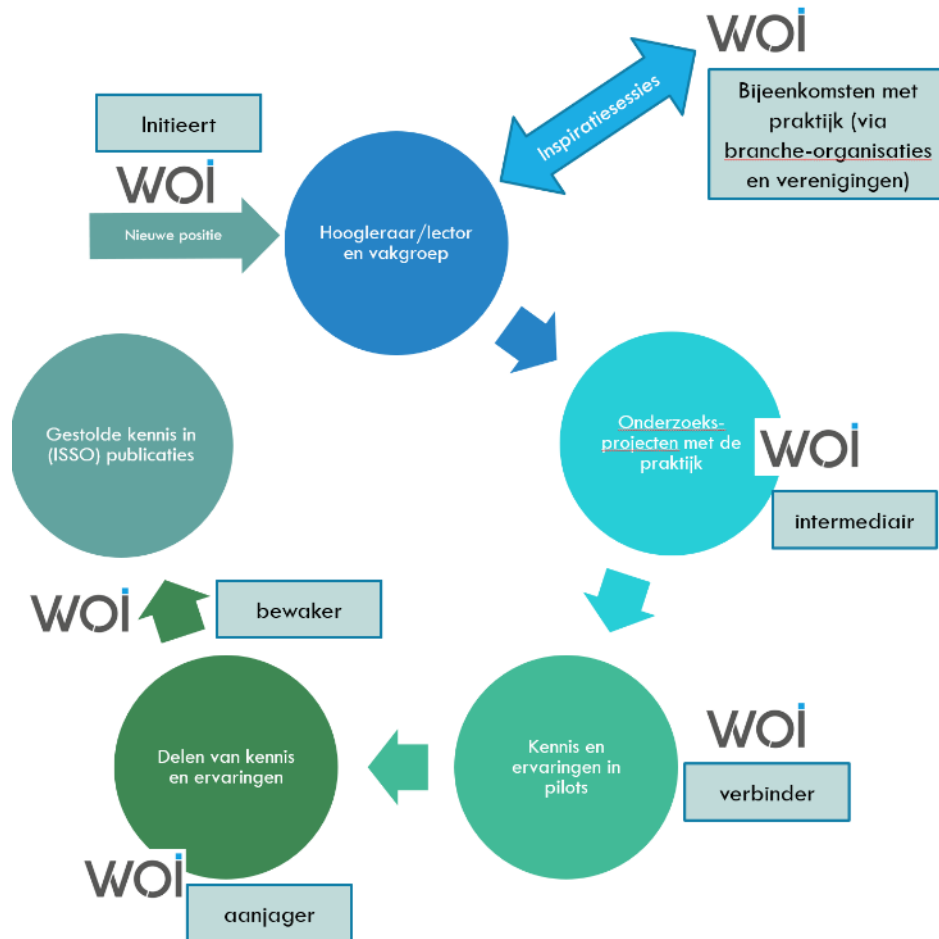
WOI

Bijeenkomsten met praktijk (via branche-organisaties en verenigingen)

Inspiratiesessies

Initieert

WOI

Nieuwe positie

Hoogleraar/lector en vakgroep

Onderzoeks-projecten met de praktijk

WOI

intermediair

Gestolde kennis in (ISSO) publicaties

WOI

bewaker

Kennis en ervaringen in pilots

WOI

verbinder

Delen van kennis en ervaringen

WOI

aanjager